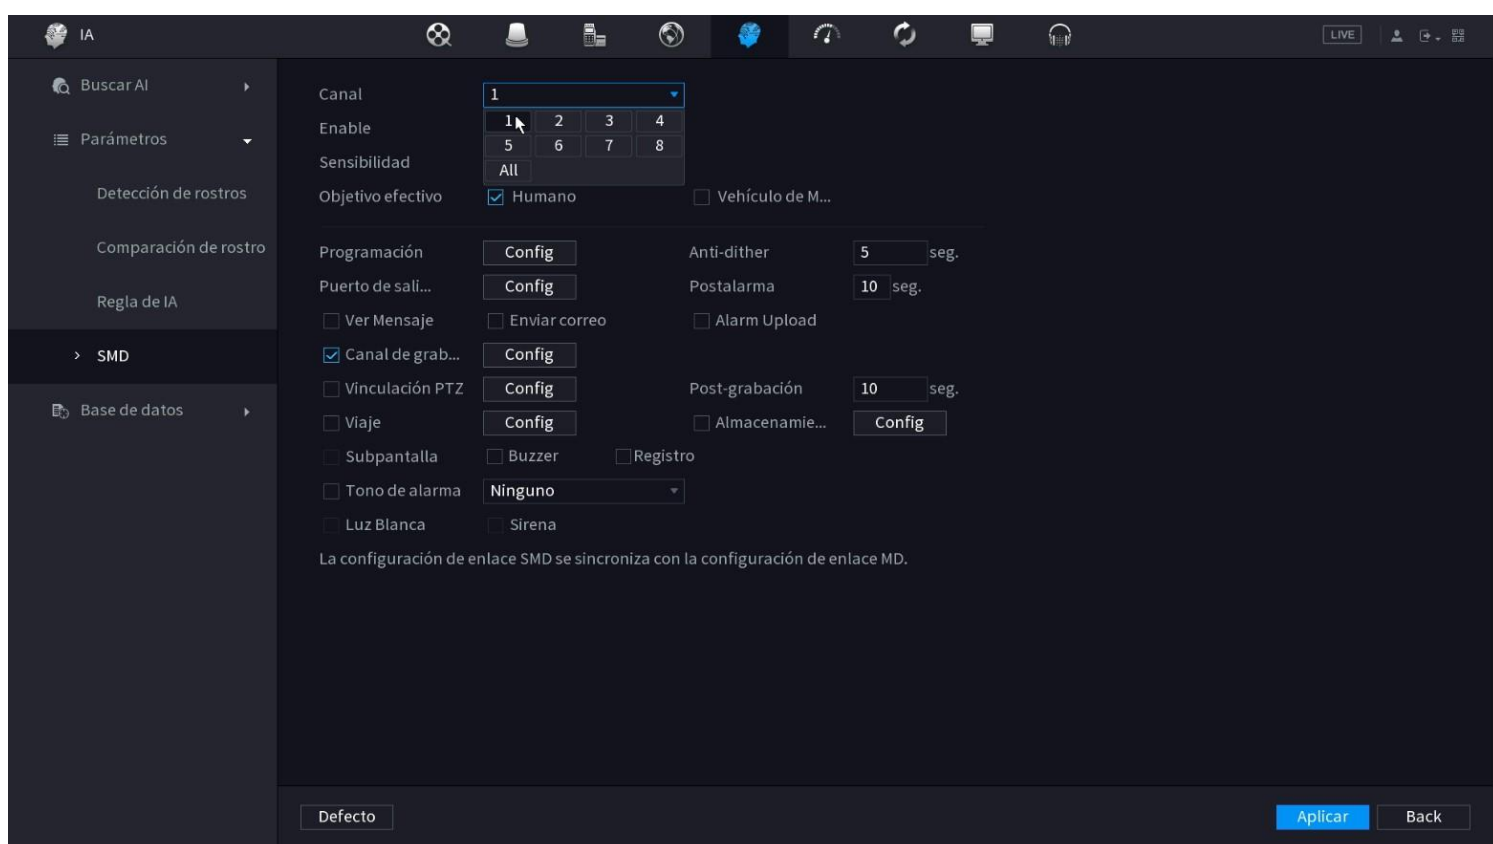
IA

LIVE

Buscar AI

Parámetros

Detección de rostros

Comparación de rostro

Regla de IA

SMD

Base de datos

Canal 1

| 1 | 2 | 3 | 4 |
|---|---|---|---|
| 5 | 6 | 7 | 8 |
| All | | | |

Enable

Sensibilidad

Objetivo efectivo Humano Vehículo de M...

Programación Config Anti-dither 5 seg.

Puerto de sali... Config Postalarma 10 seg.

Ver Mensaje Enviar correo Alarm Upload

Canal de grab... Config

Vinculación PTZ Config Post-grabación 10 seg.

Viaje Config Almacenamie... Config

Subpantalla Buzzer Registro

Tono de alarma Ninguno

Luz Blanca Sirena

La configuración de enlace SMD se sincroniza con la configuración de enlace MD.

Defecto

Aplicar Back